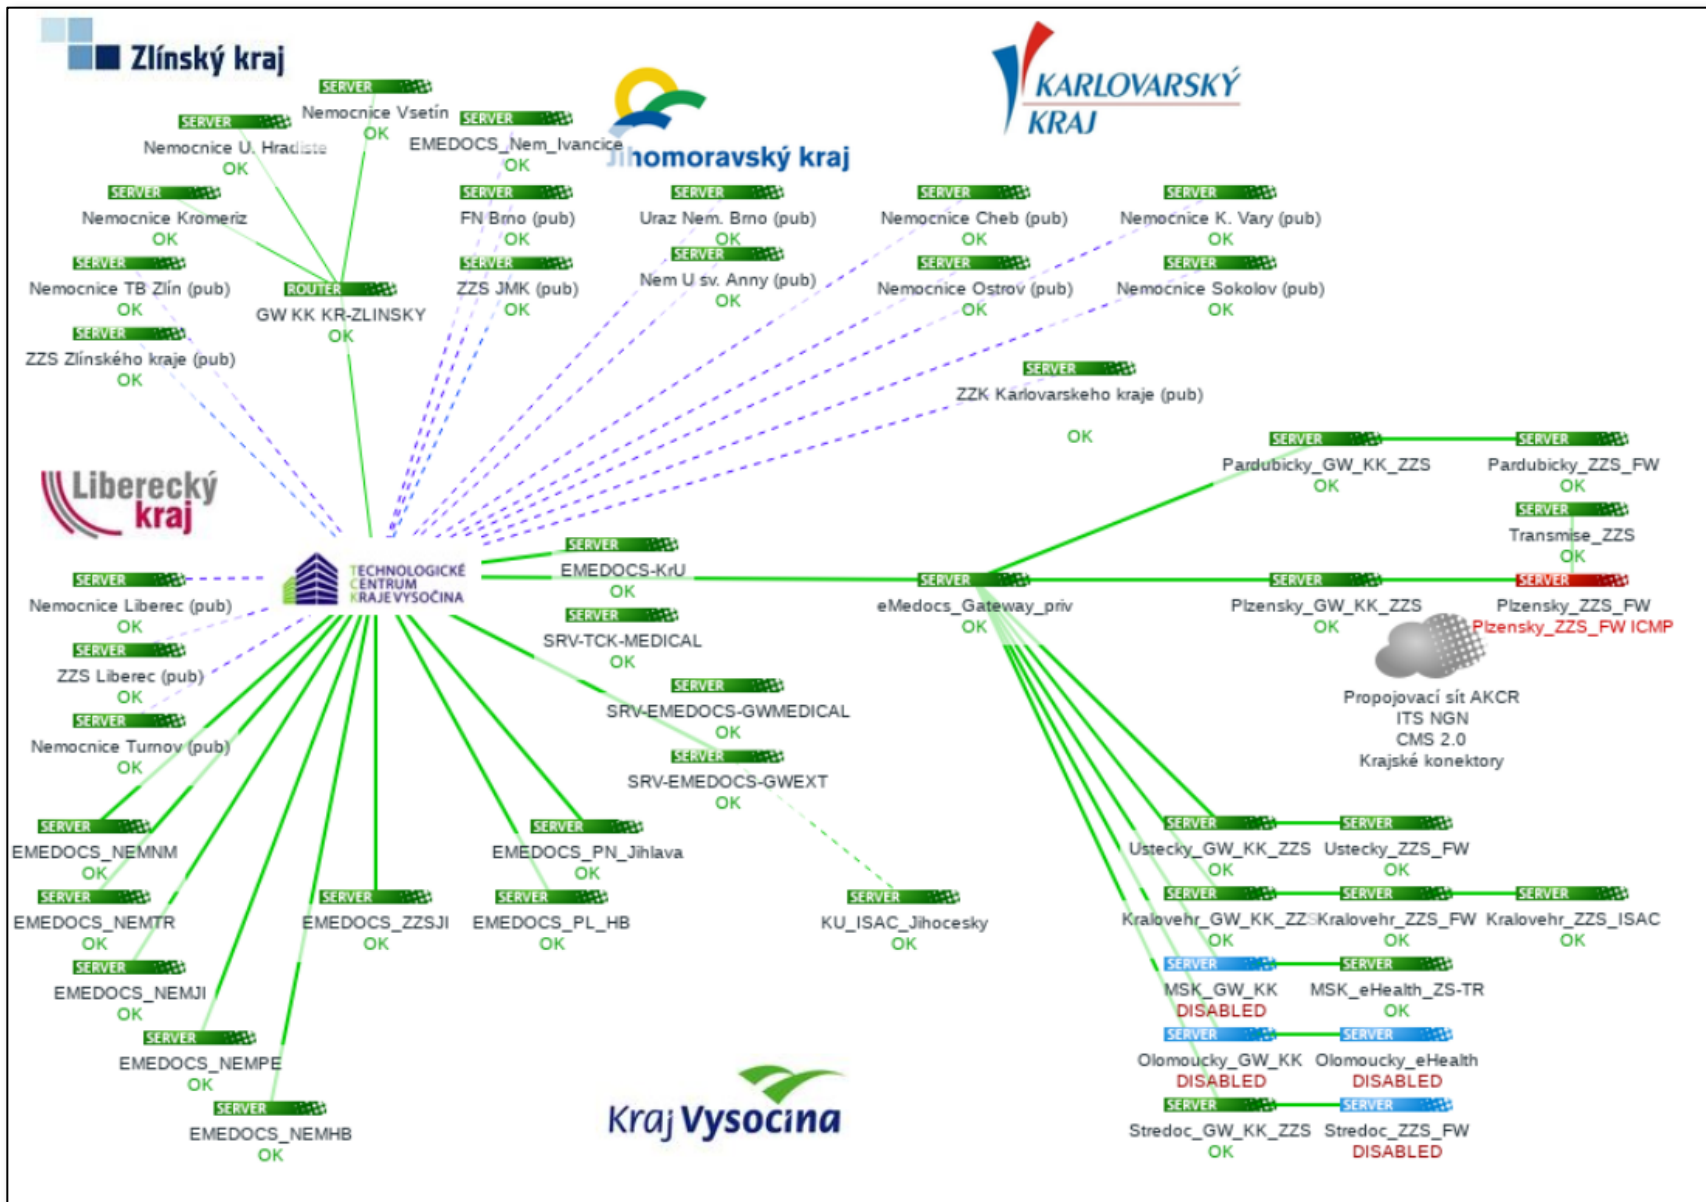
Zlínský kraj

SERVER
Nemocnice Vsetín
OK

SERVER
Nemocnice U. Hradiste
OK

SERVER
EMEDOCS_Nem_Ivancice
OK

Jihomoravský kraj

KARLOVARSKÝ KRAJ

SERVER
Nemocnice Kromeriz
OK

SERVER
FN Brno (pub)
OK

SERVER
Uraz Nem. Brno (pub)
OK

SERVER
Nemocnice Cheb (pub)
OK

SERVER
Nemocnice K. Vary (pub)
OK

SERVER
Nemocnice TB Zlín (pub)
OK

ROUTER
GW KK KR-ZLINSKY
OK

SERVER
ZZS JMK (pub)
OK

SERVER
Nem U sv. Anny (pub)
OK

SERVER
Nemocnice Ostrov (pub)
OK

SERVER
Nemocnice Sokolov (pub)
OK

SERVER
ZZS Zlínského kraje (pub)
OK

SERVER
ZZK Karlovarskeho kraje (pub)
OK

Liberecký kraj

SERVER
Pardubicky_GW_KK_ZZS
OK

SERVER
Pardubicky_ZZS_FW
OK

SERVER
Transmise_ZZS
OK

TECHNOLOGICKÉ CENTRUM KRAJE VYSOČINA

SERVER
EMEDOCS-KrU
OK

SERVER
Nemocnice Liberec (pub)
OK

SERVER
eMedocs_Gateway_priv
OK

SERVER
Plzensky_GW_KK_ZZS
OK

SERVER
Plzensky_ZZS_FW
Plzensky_ZZS_FW ICMP

SERVER
SRV-TCK-MEDICAL
OK

SERVER
ZZS Liberec (pub)
OK

SERVER
SRV-EMEDOCS-GWMEDICAL
OK

Propojovací sít AKCR
ITS NGN
CMS 2.0
Krajské konektory

SERVER
Nemocnice Turnov (pub)
OK

SERVER
SRV-EMEDOCS-GWEXT
OK

SERVER
EMEDOCS_NEMNM
OK

SERVER
EMEDOCS_PN_Jihlava
OK

SERVER
Ustecky_GW_KK_ZZS
OK

SERVER
Ustecky_ZZS_FW
OK

SERVER
EMEDOCS_NEMTR
OK

SERVER
EMEDOCS_ZZSJI
OK

SERVER
EMEDOCS_PL_HB
OK

SERVER
KU_ISAC_Jihocesky
OK

SERVER
Kralovehr_GW_KK_ZZS
OK

SERVER
Kralovehr_ZZS_FW
OK

SERVER
Kralovehr_ZZS_ISAC
OK

SERVER
EMEDOCS_NEMJI
OK

SERVER
MSK_GW_KK
DISABLED

SERVER
MSK_eHealth_ZS-TR
OK

SERVER
EMEDOCS_NEMPE
OK

SERVER
Olomoucky_GW_KK
DISABLED

SERVER
Olomoucky_eHealth
DISABLED

Kraj Vysočina

SERVER
EMEDOCS_NEMHB
OK

SERVER
Stredoc_GW_KK_ZZS
OK

SERVER
Stredoc_ZZS_FW
DISABLED